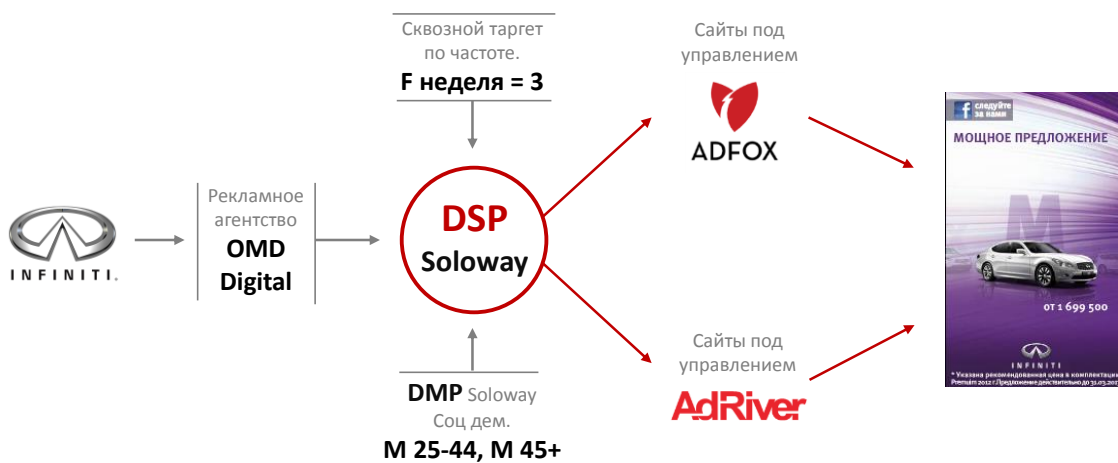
INFINITI.

Рекламное агентство
OMD Digital

Сквозной таргет по частоте.
F неделя = 3

DSP
Soloway

DMP Soloway
Соц дем.
M 25-44, M 45+

Сайты под управлением
ADFOX

Сайты под управлением
AdRiver

следуйте за нами
МОЩНОЕ ПРЕДЛОЖЕНИЕ
M
ОТ 1 699 500
INFINITI
* Указана рекомендованная цена в комплектации Premium 2012 / Предложение действительно до 31.03.201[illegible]